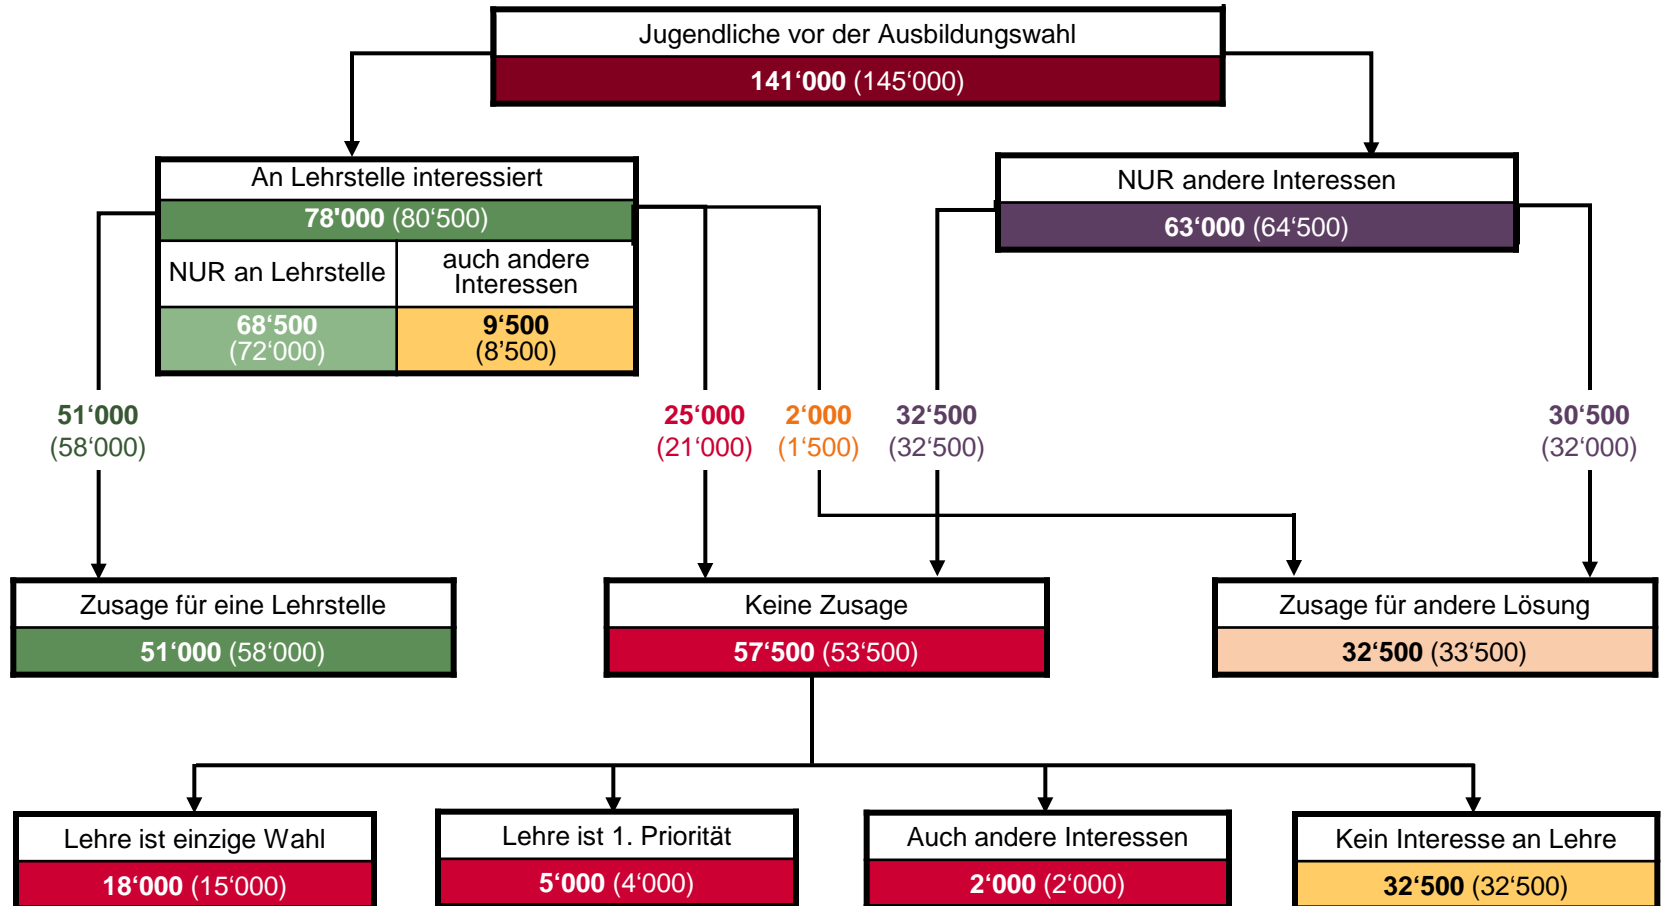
Jugendliche vor der Ausbildungswahl
141‘000 (145‘000)

An Lehrstelle interessiert
78'000 (80‘500)

| NUR an Lehrstelle | auch andere Interessen |
|---|---|
| 68‘500 (72‘000) | 9‘500 (8’500) |

NUR andere Interessen
63‘000 (64‘500)

51‘000 (58‘000)

25‘000 (21‘000)

2‘000 (1‘500)

32‘500 (32‘500)

30‘500 (32‘000)

Zusage für eine Lehrstelle
51‘000 (58‘000)

Keine Zusage
57‘500 (53‘500)

Zusage für andere Lösung
32‘500 (33‘500)

Lehre ist einzige Wahl
18‘000 (15‘000)

Lehre ist 1. Priorität
5‘000 (4‘000)

Auch andere Interessen
2‘000 (2‘000)

Kein Interesse an Lehre
32‘500 (32‘500)